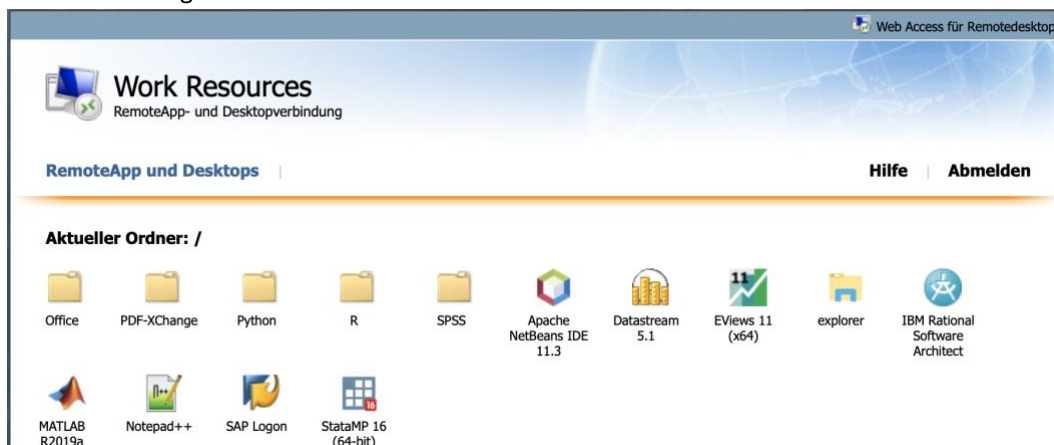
Web Access für Remotedesktop

Work Resources
RemoteApp- und Desktopverbindung

RemoteApp und Desktops | Hilfe | Abmelden

Aktueller Ordner: /

Office
PDF-XChange
Python
R
SPSS
Apache NetBeans IDE 11.3
Datastream 5.1
EViews 11 (x64)
explorer
IBM Rational Software Architect
MATLAB R2019a
Notepad++
SAP Logon
StataMP 16 (64-bit)